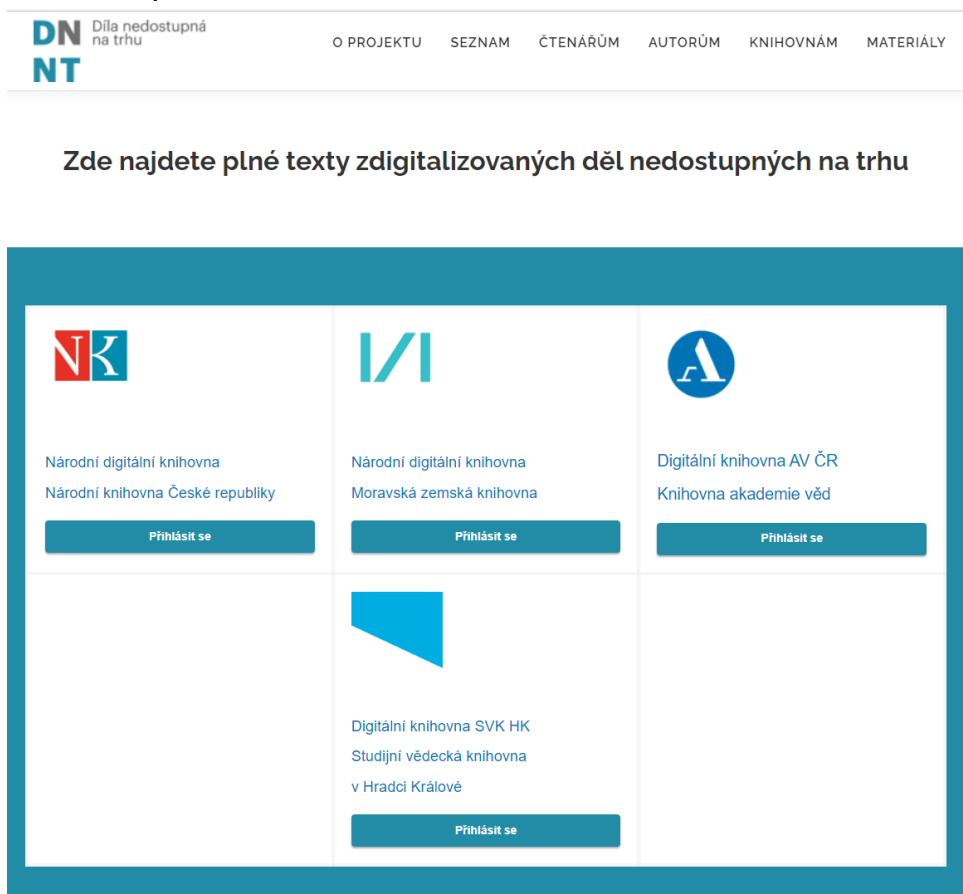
DN NT Díla nedostupná na trhu

O PROJEKTU SEZNAM ČTENÁŘŮM AUTORŮM KNIHOVNÁM MATERIÁLY

Zde najdete plné texty zdigitalizovaných děl nedostupných na trhu

NK

Národní digitální knihovna
Národní knihovna České republiky
Přihlásit se

Národní digitální knihovna
Moravská zemská knihovna
Přihlásit se

Digitální knihovna AV ČR
Knihovna akademie věd
Přihlásit se

Digitální knihovna SVK HK
Studijní vědecká knihovna
v Hradci Králové
Přihlásit se